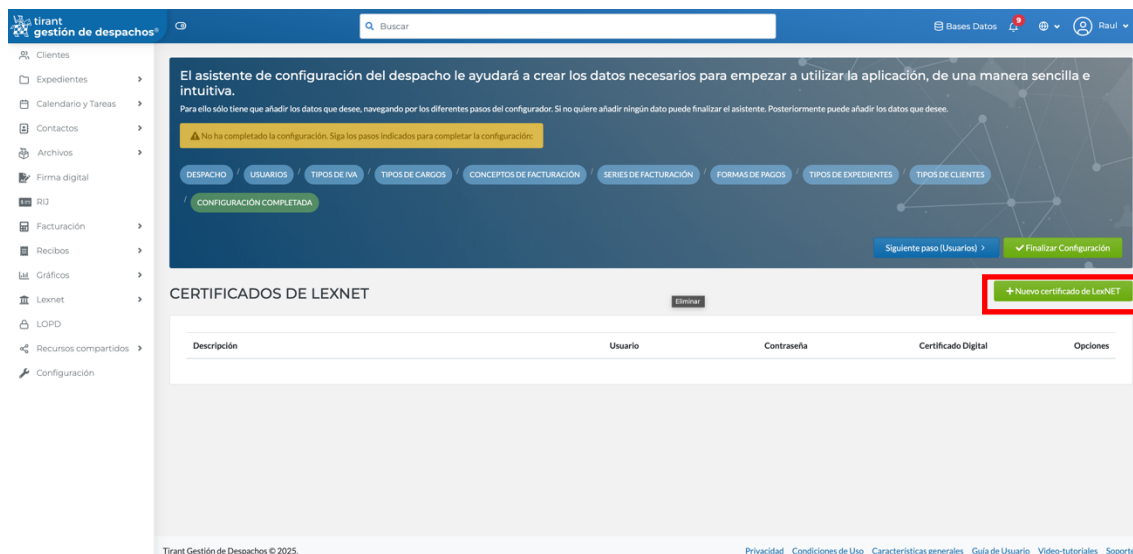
tirant gestión de despachos®

Buscar

Bases Datos 9 Raul

Clientes
Expedientes
Calendario y Tareas
Contactos
Archivos
Firma digital
RIJ
Facturación
Recibos
Gráficos
Lexnet
LOPD
Recursos compartidos
Configuración

El asistente de configuración del despacho le ayudará a crear los datos necesarios para empezar a utilizar la aplicación, de una manera sencilla e intuitiva.

Para ello sólo tiene que añadir los datos que desee, navegando por los diferentes pasos del configurador. Si no quiere añadir ningún dato puede finalizar el asistente. Posteriormente puede añadir los datos que desee.

No ha completado la configuración. Siga los pasos indicados para completar la configuración:

DESPACHO / USUARIOS / TIPOS DE IVA / TIPOS DE CARGOS / CONCEPTOS DE FACTURACIÓN / SERIES DE FACTURACIÓN / FORMAS DE PAGOS / TIPOS DE EXPEDIENTES / TIPOS DE CLIENTES / CONFIGURACIÓN COMPLETADA

Siguiente paso (Usuarios) >
Finalizar Configuración

CERTIFICADOS DE LEXNET

Eliminar

+ Nuevo certificado de LexNET

| Descripción | Usuario | Contraseña | Certificado Digital | Opciones |
|---|---|---|---|---|

Tirant Gestión de Despachos © 2025.

Privacidad Condiciones de Uso Características generales Guía de Usuario Video-tutoriales Soport